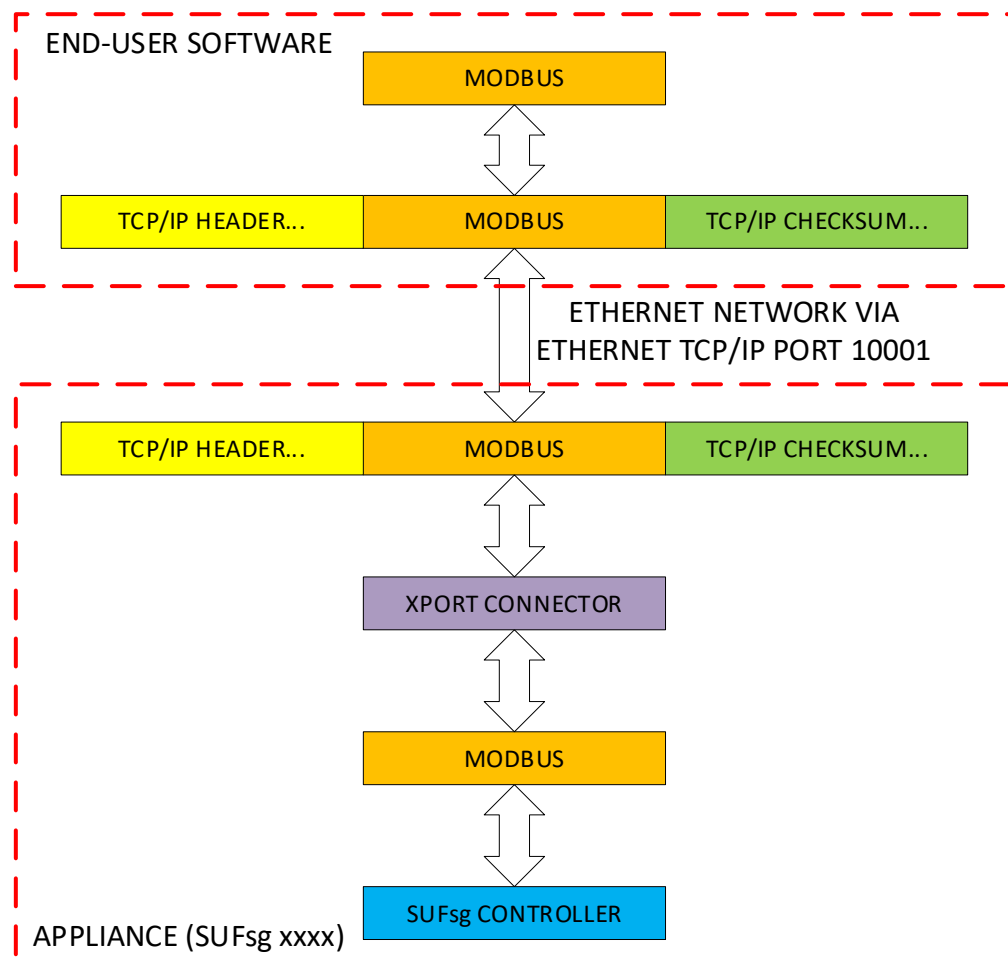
END-USER SOFTWARE

MODBUS

TCP/IP HEADER...

MODBUS

TCP/IP CHECKSUM...

ETHERNET NETWORK VIA
ETHERNET TCP/IP PORT 10001

TCP/IP HEADER...

MODBUS

TCP/IP CHECKSUM...

XPORT CONNECTOR

MODBUS

SUFsg CONTROLLER

APPLIANCE (SUFsg xxxx)